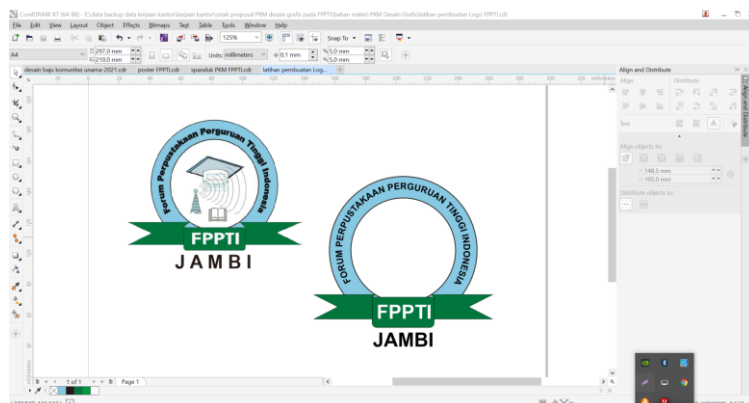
CorelDRAW X7 (64-Bit) - E:\data backup data kerjaan kantor\kerjaan kantor\untuk proposal PKM desain grafis pada FPPTI\bahan materi PKM Desain Grafis\latihan pembuatan Logo FPPTI.cdr

File Edit View Layout Object Effects Bitmaps Text Table Tools Window Help

125%

Snap To

A4

297,0 mm
210,0 mm

Units: millimeters

0,1 mm

5,0 mm
5,0 mm

desain baju komunitas unama-2021.cdr | poster FPPTI.cdr | spanduk PKM FPPTI.cdr | latihan pembuatan Logo... | +

Align and Distribute

Align

Distribute

Text

Align objects to:

148,5 mm
105,0 mm

Distribute objects to:

Forum Perpustakaan Perguruan Tinggi Indonesia

FPPTI

JAMBI

FORUM PERPUSTAKAAN PERGURUAN TINGGI INDONESIA

FPPTI

JAMBI

1 of 1

Page 1